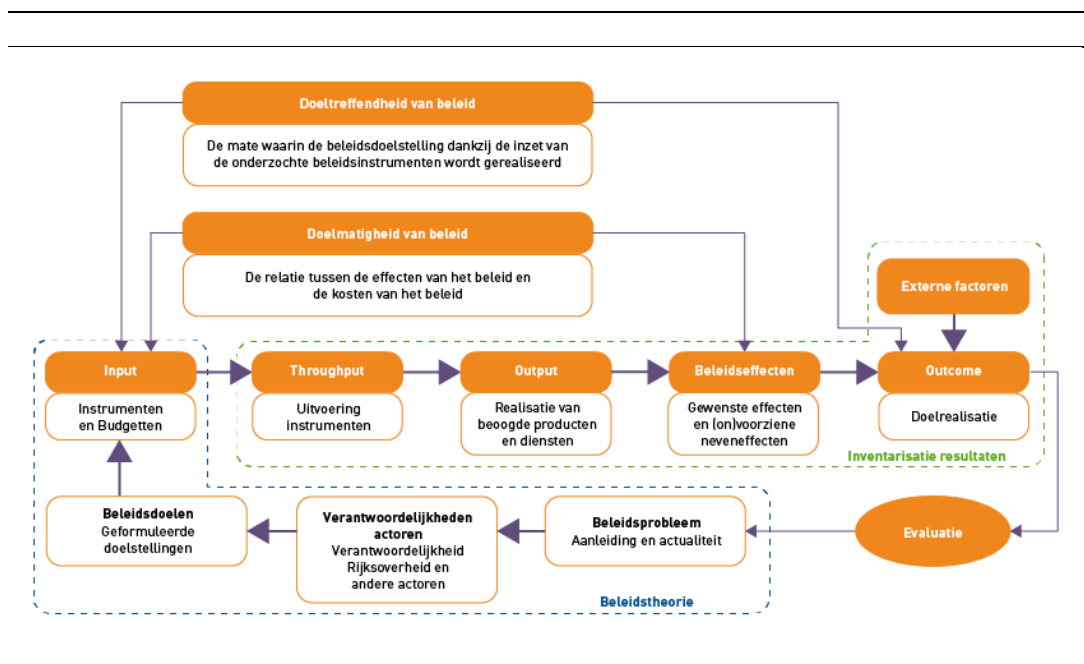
Doeltreffendheid van beleid

De mate waarin de beleidsdoelstelling dankzij de inzet van de onderzochte beleidsinstrumenten wordt gerealiseerd

Doelmatigheid van beleid

De relatie tussen de effecten van het beleid en de kosten van het beleid

Externe factoren

Input

Instrumenten en Budgetten

Throughput

Uitvoering instrumenten

Output

Realisatie van beoogde producten en diensten

Beleidseffecten

Gewenste effecten en (on)voorziene neveneffecten

Outcome

Doelrealisatie

Inventarisatie resultaten

Beleidsdoelen
Geformuleerde doelstellingen

Verantwoordelijkheden actoren
Verantwoordelijkheid Rijksoverheid en andere actoren

Beleidsprobleem
Aanleiding en actualiteit

Evaluatie

Beleidstheorie